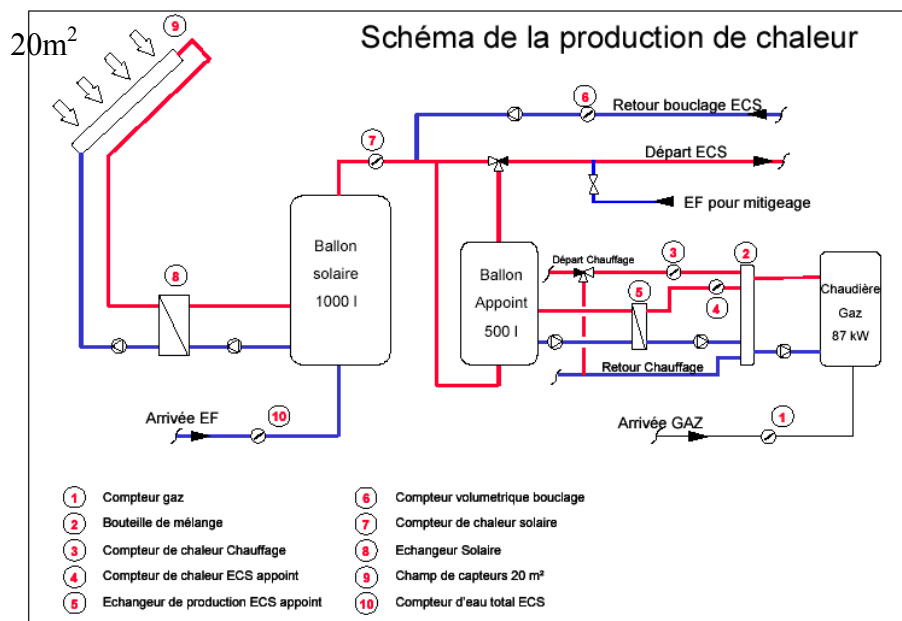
$20m^2$

Schéma de la production de chaleur

9

6 Retour bouclage ECS

7

Départ ECS

EF pour mitigeage

Ballon solaire 1000 l

8

Ballon Appoint 500 l

Départ Chauffage

3

2

5

4

Chaudière Gaz 87 kW

Retour Chauffage

Arrivée EF

10

Arrivée GAZ

1

1 Compteur gaz
2 Bouteille de mélange
3 Compteur de chaleur Chauffage
4 Compteur de chaleur ECS appoint
5 Echangeur de production ECS appoint

6 Compteur volumetrique bouclage
7 Compteur de chaleur solaire
8 Echangeur Solaire
9 Champ de capteurs 20 m²
10 Compteur d'eau total ECS